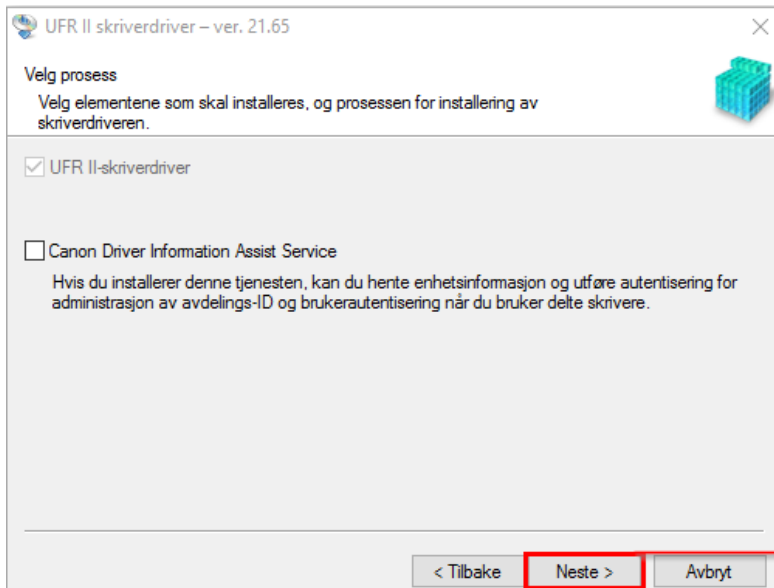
UFR II skriverdriver – ver. 21.65

×

Velg prosess

Velg elementene som skal installeres, og prosessen for installering av skriverdriveren.

UFR II-skriverdriver

Canon Driver Information Assist Service

Hvis du installerer denne tjenesten, kan du hente enhetsinformasjon og utføre autentisering for administrasjon av avdelings-ID og brukerautentisering når du bruker delte skrivere.

< Tilbake

Neste >

Avbryt